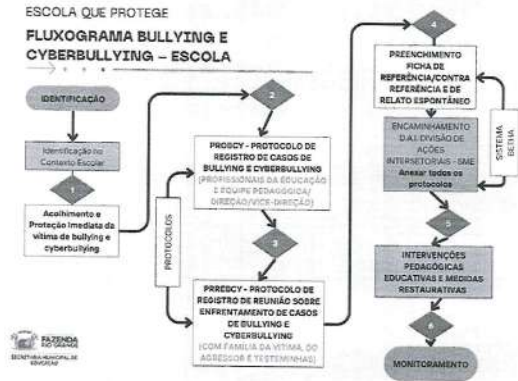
ESCOLA QUE PROTEGE

FLUXOGRAMA BULLYING E CYBERBULLYING – ESCOLA

IDENTIFICAÇÃO

Identificação no Contexto Escolar

1

Acolhimento e Proteção imediata da vítima de bullying e cyberbullying

2

PROBCY - PROTOCOLO DE REGISTRO DE CASOS DE BULLYING E CYBERBULLYING (PROFISSIONAIS DA EDUCAÇÃO E EQUIPE PEDAGÓGICA/ DIREÇÃO/VICE-DIREÇÃO)

PROTOCOLOS

3

PRREBCY - PROTOCOLO DE REGISTRO DE REUNIÃO SOBRE ENFRENTAMENTO DE CASOS DE BULLYING E CYBERBULLYING (COM FAMÍLIA DA VÍTIMA, DO AGRESSOR E TESTEMUNHAS)

4

PREENCHIMENTO FICHA DE REFERÊNCIA/CONTRA REFERÊNCIA E DE RELATO ESPONTÂNEO

ENCAMINHAMENTO D.A.I DIVISÃO DE AÇÕES INTERSETORIAIS - SME
Anexar todos os protocolos

SISTEMA BETHA

5

INTERVENÇÕES PEDAGÓGICAS EDUCATIVAS E MEDIDAS RESTAURATIVAS

6

MONITORAMENTO

FAZENDA RIO GRANDE
SECRETARIA MUNICIPAL DE EDUCAÇÃO